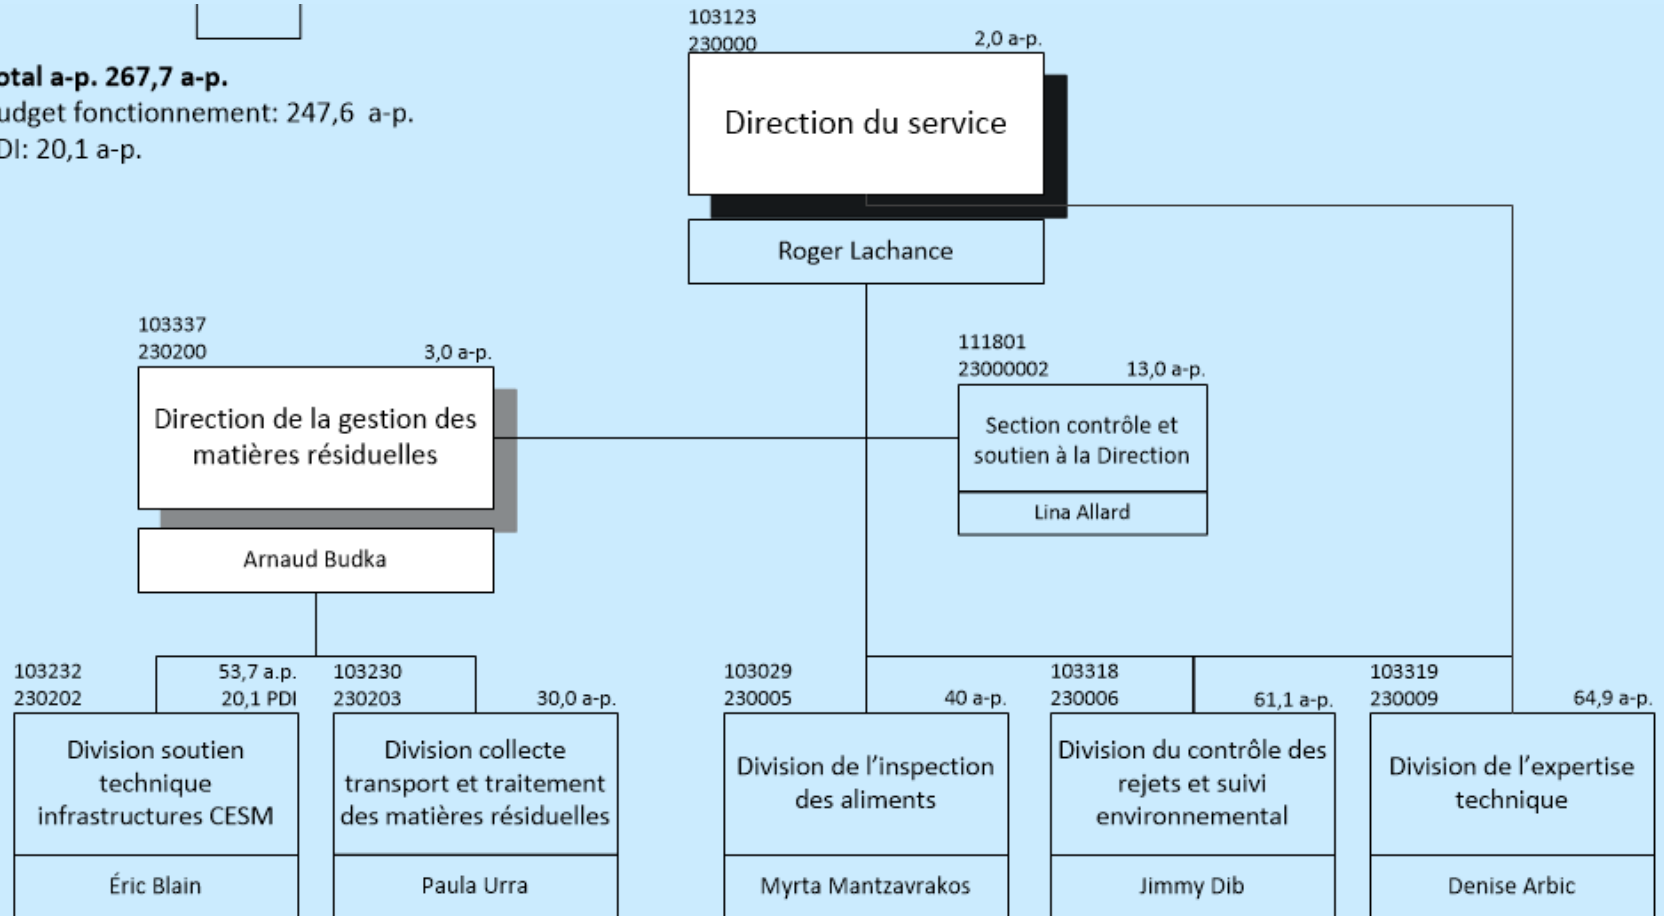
otal a-p. 267,7 a-p.
udget fonctionnement: 247,6 a-p.
DI: 20,1 a-p.

103123
230000
2,0 a-p.
Direction du service
Roger Lachance

103337
230200
3,0 a-p.
Direction de la gestion des matières résiduelles
Arnaud Budka

111801
23000002
13,0 a-p.
Section contrôle et soutien à la Direction
Lina Allard

103232
230202
53,7 a.p.
20,1 PDI
Division soutien technique infrastructures CESM
Éric Blain

103230
230203
30,0 a-p.
Division collecte transport et traitement des matières résiduelles
Paula Urra

103029
230005
40 a-p.
Division de l'inspection des aliments
Myrta Mantzavrakos

103318
230006
61,1 a-p.
Division du contrôle des rejets et suivi environnemental
Jimmy Dib

103319
230009
64,9 a-p.
Division de l'expertise technique
Denise Arbic